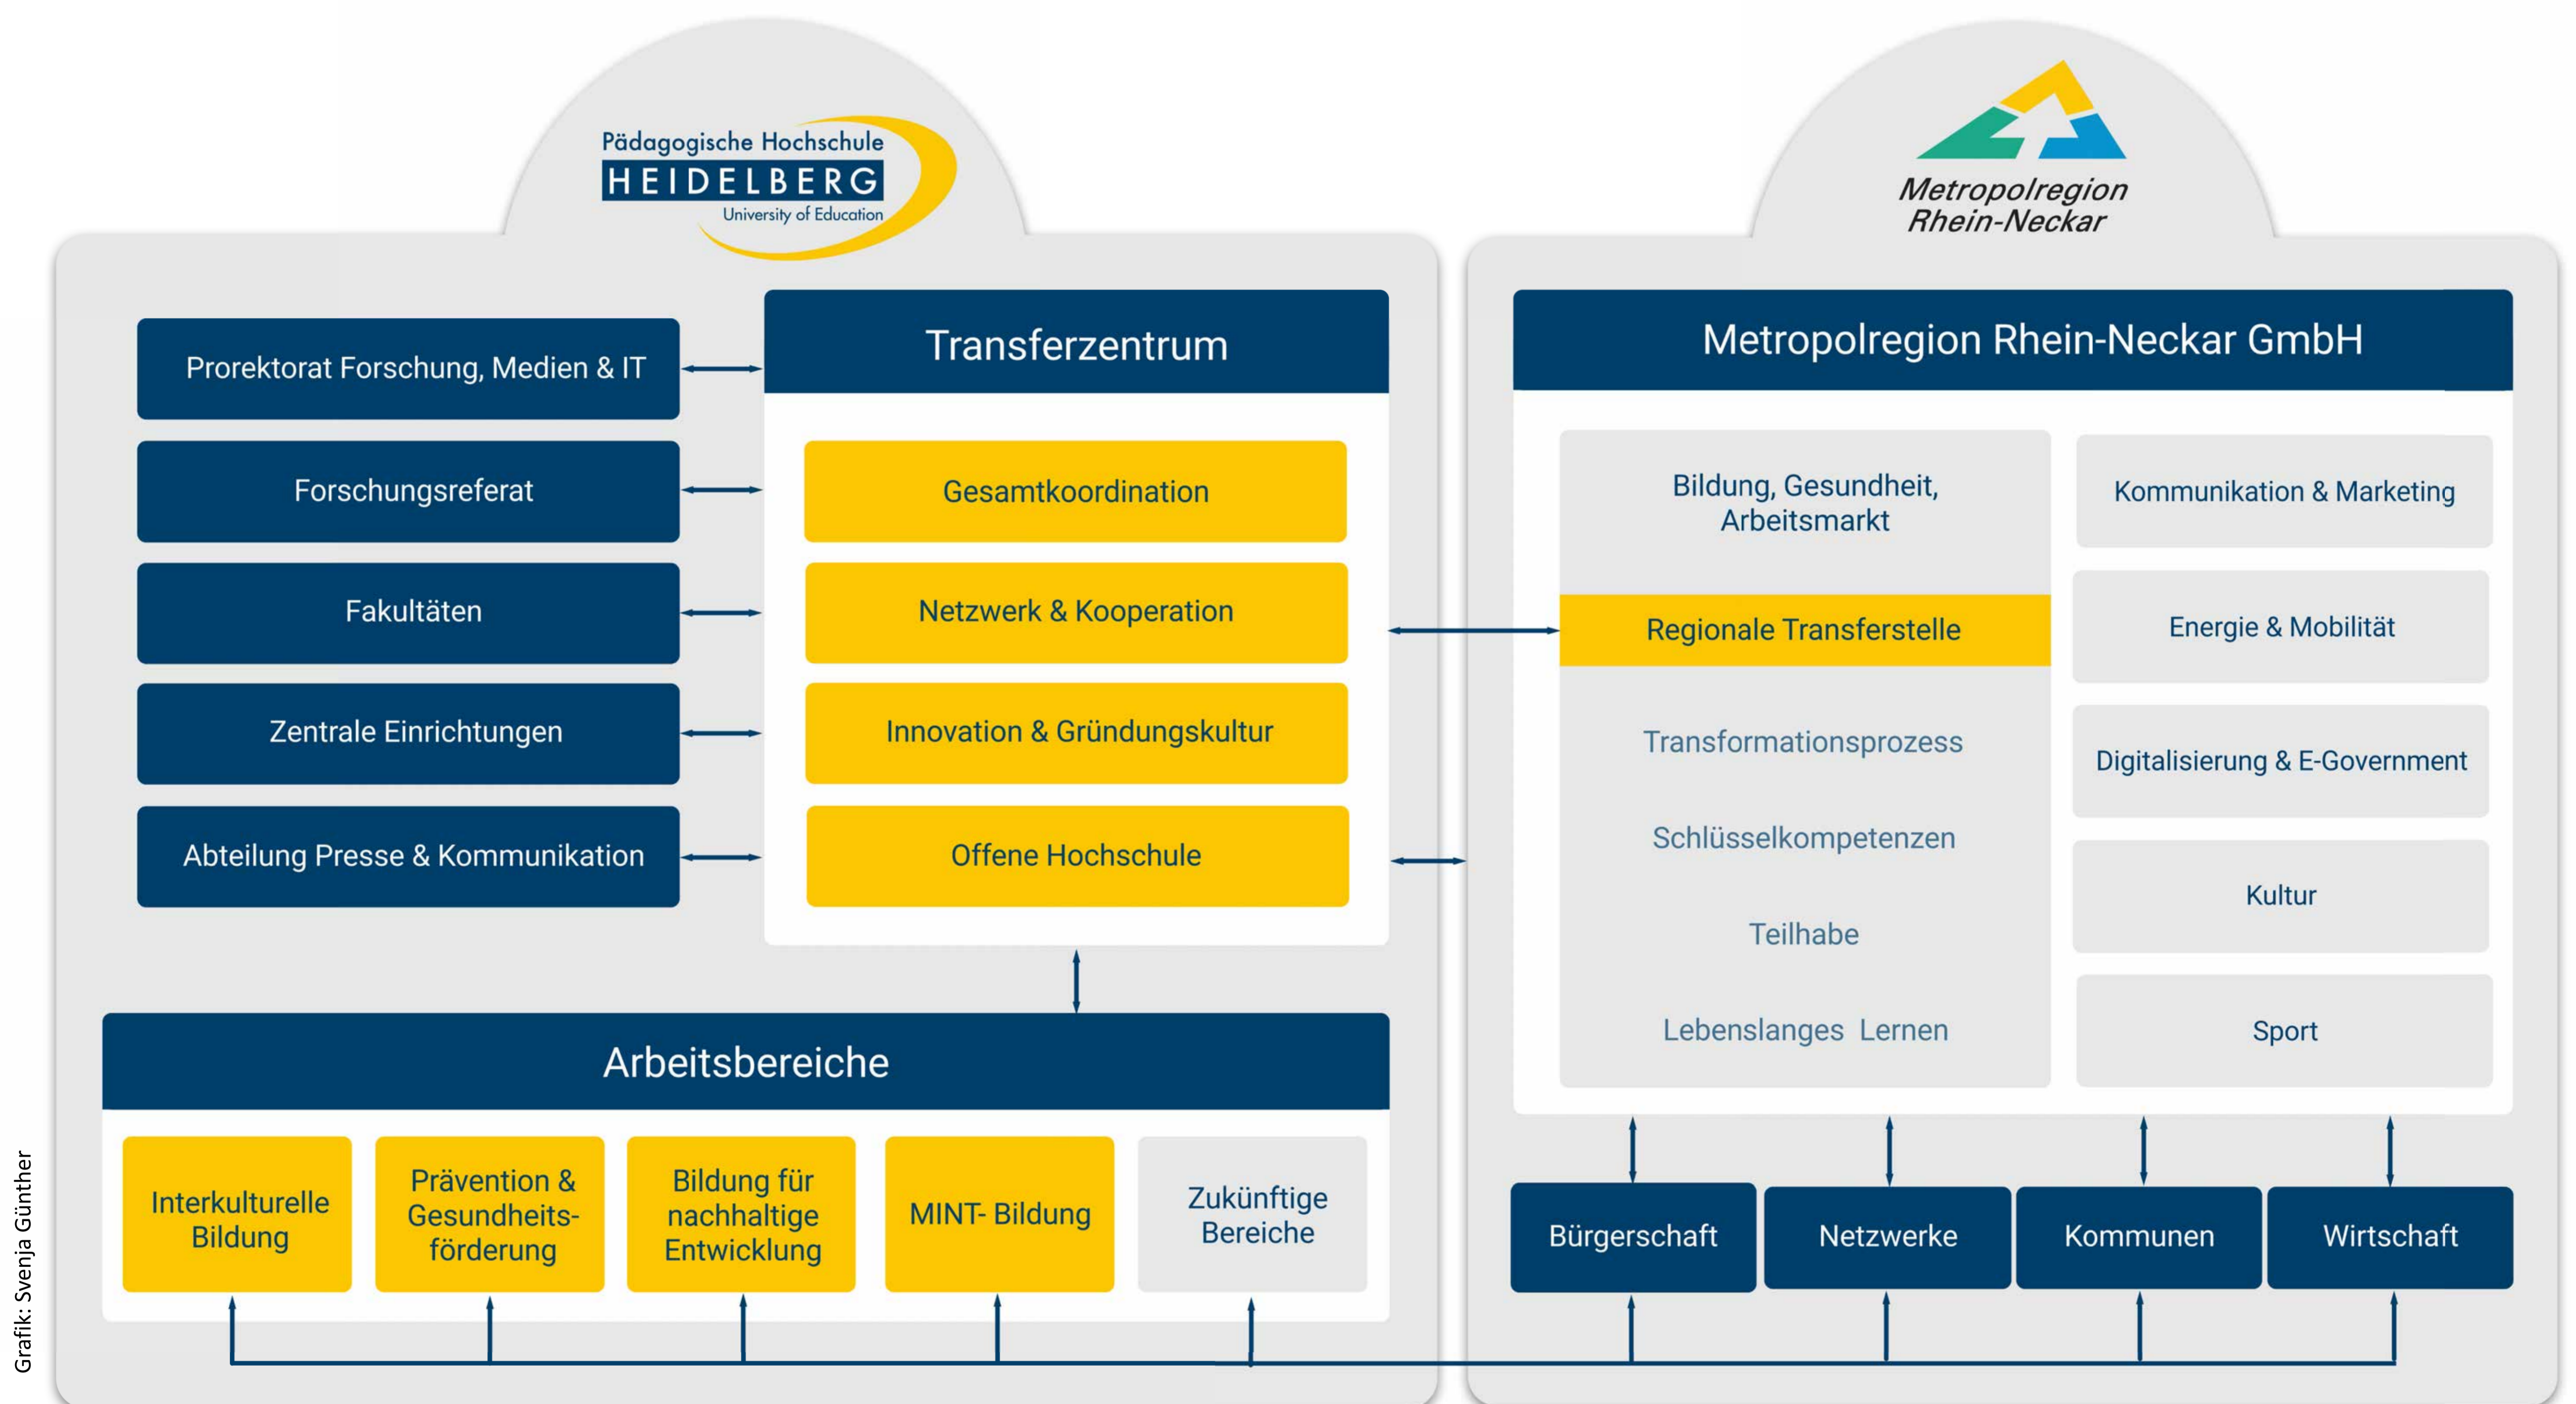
Pädagogische Hochschule
HEIDELBERG
University of Education

Metropolregion
Rhein-Neckar

Prorektorat Forschung, Medien & IT

Forschungsreferat

Fakultäten

Zentrale Einrichtungen

Abteilung Presse & Kommunikation

Transferzentrum

Gesamtkoordination

Netzwerk & Kooperation

Innovation & Gründungskultur

Offene Hochschule

Arbeitsbereiche

Interkulturelle Bildung

Prävention & Gesundheitsförderung

Bildung für nachhaltige Entwicklung

MINT- Bildung

Zukünftige Bereiche

Metropolregion Rhein-Neckar GmbH

Bildung, Gesundheit, Arbeitsmarkt

Regionale Transferstelle

Transformationsprozess

Schlüsselkompetenzen

Teilhabe

Lebenslanges Lernen

Kommunikation & Marketing

Energie & Mobilität

Digitalisierung & E-Government

Kultur

Sport

Bürgerschaft

Netzwerke

Kommunen

Wirtschaft

Grafik: Svenja Günther